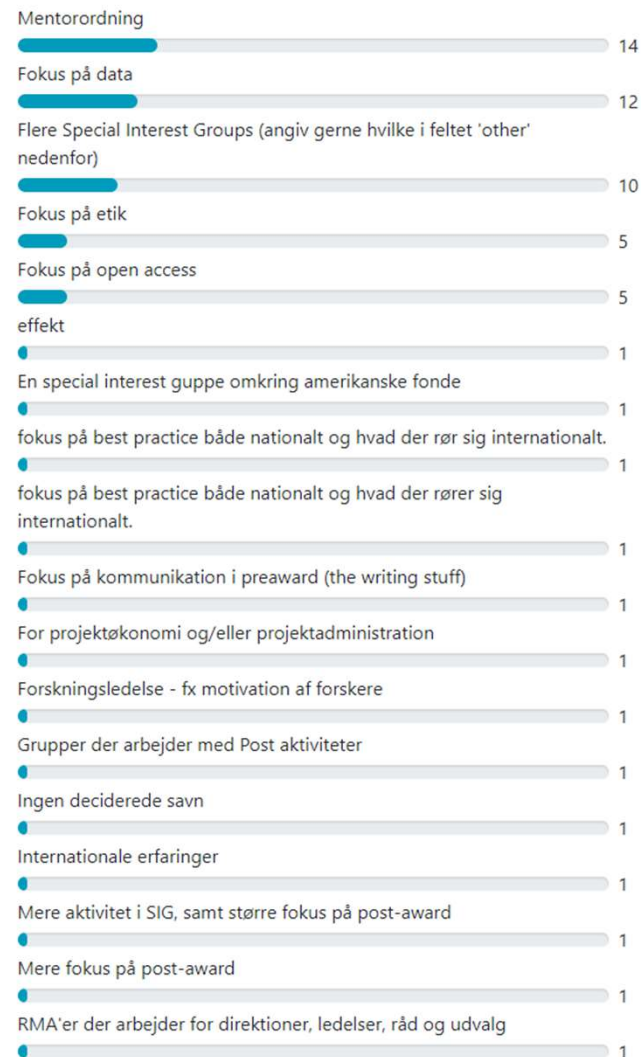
Mentorordning

14

Fokus på data

12

Flere Special Interest Groups (angiv gerne hvilke i feltet 'other' nedenfor)

10

Fokus på etik

5

Fokus på open access

5

effekt

1

En special interest guppe omkring amerikanske fonde

1

fokus på best practice både nationalt og hvad der rør sig internationalt.

1

fokus på best practice både nationalt og hvad der rører sig internationalt.

1

Fokus på kommunikation i preaward (the writing stuff)

1

For projektøkonomi og/eller projektadministration

1

Forskningsledelse - fx motivation af forskere

1

Grupper der arbejder med Post aktiviteter

1

Ingen deciderede savn

1

Internationale erfaringer

1

Mere aktivitet i SIG, samt større fokus på post-award

1

Mere fokus på post-award

1

RMA'er der arbejder for direktioner, ledelser, råd og udvalg

1